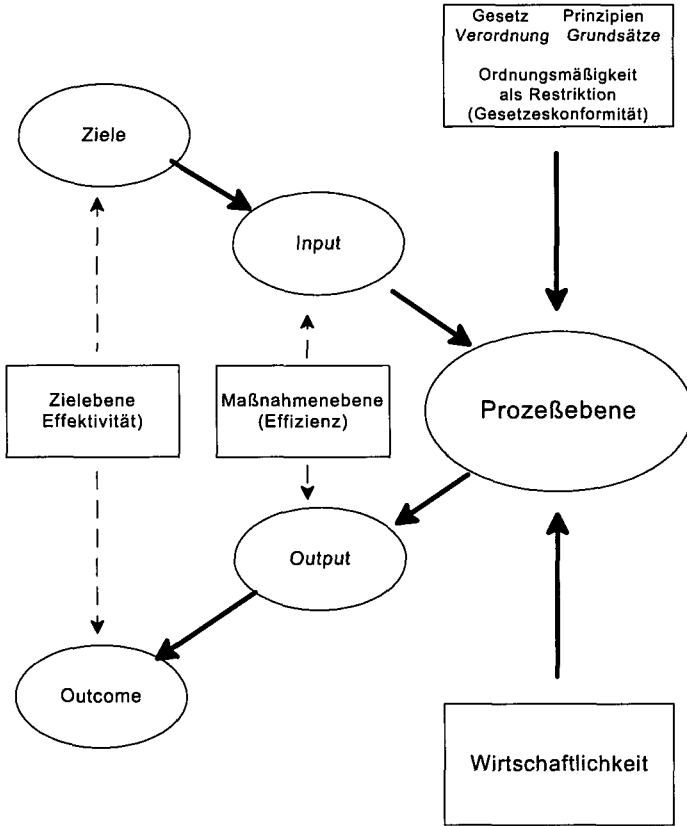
Gesetz Prinzipien
Verordnung Grundsätze

Ordnungsmäßigkeit als Restriktion (Gesetzeskonformität)

Ziele

Input

Zielebene Effektivität)

Maßnahmenebene (Effizienz)

Prozeßebene

Output

Outcome

Wirtschaftlichkeit